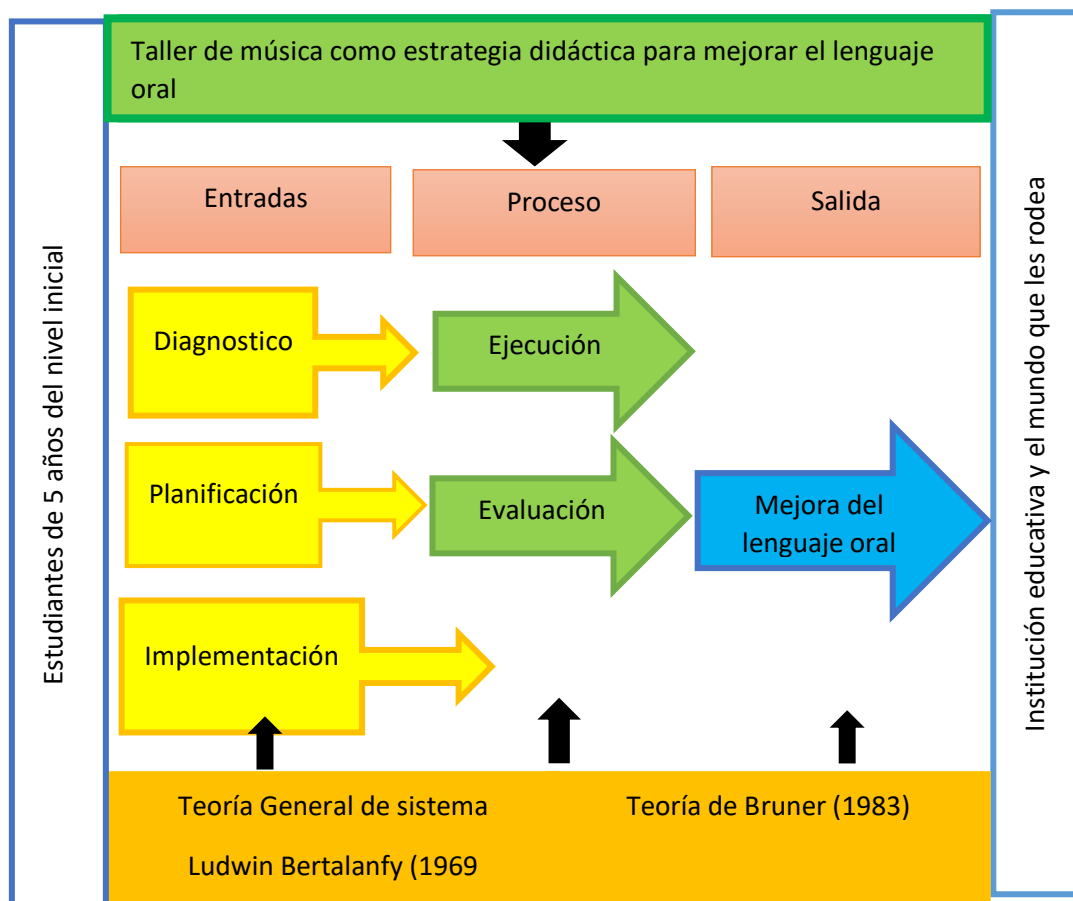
Taller de música como estrategia didáctica para mejorar el lenguaje oral

Estudiantes de 5 años del nivel inicial

Entradas

Proceso

Salida

Diagnostico

Ejecución

Planificación

Evaluación

Mejora del lenguaje oral

Implementación

Institución educativa y el mundo que les rodea

Teoría General de sistema

Ludwin Bertalanfy (1969

Teoría de Bruner (1983)